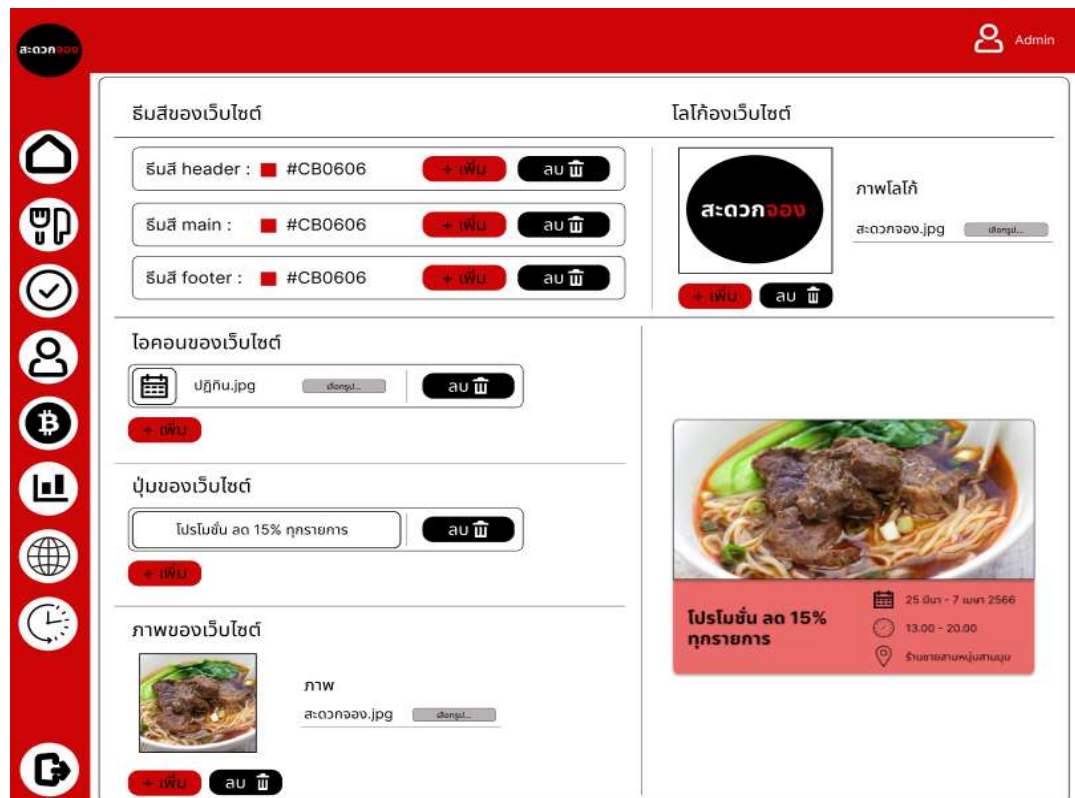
สะดวกจอง

Admin

ธีมสีของเว็บไซต์

ธีมสี header : #CB0606 + เพิ่ม ลบ

ธีมสี main : #CB0606 + เพิ่ม ลบ

ธีมสี footer : #CB0606 + เพิ่ม ลบ

โลโก้องเว็บไซต์

สะดวกจอง

ภาพโลโก้

สะดวกจอง.jpg เลือกรูป...

+ เพิ่ม ลบ

ไอคอนของเว็บไซต์

ปฏิทิน.jpg เลือกรูป... ลบ

+ เพิ่ม

ปุ่มของเว็บไซต์

โปรโมชั่น ลด 15% ทุกรายการ ลบ

+ เพิ่ม

ภาพของเว็บไซต์

ภาพ

สะดวกจอง.jpg เลือกรูป...

+ เพิ่ม ลบ

โปรโมชั่น ลด 15% ทุกรายการ

25 มีนา - 7 เมษา 2566

13.00 - 20.00

ร้านขายสามหนุ่มสามมุม